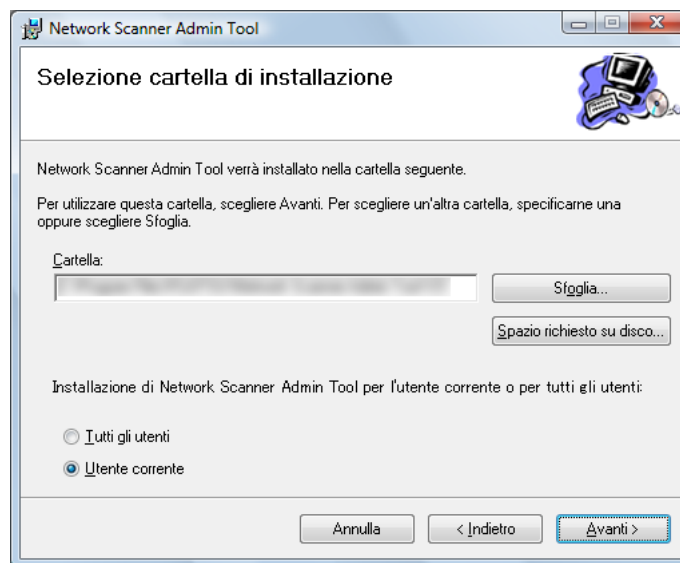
Network Scanner Admin Tool

Selezione cartella di installazione

Network Scanner Admin Tool verrà installato nella cartella seguente.

Per utilizzare questa cartella, scegliere Avanti. Per scegliere un'altra cartella, specificarne una oppure scegliere Sfoglia.

Cartella:

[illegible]

Sfoglia...

Spazio richiesto su disco...

Installazione di Network Scanner Admin Tool per l'utente corrente o per tutti gli utenti:

Tutti gli utenti

Utente corrente

Annulla

< Indietro

Avanti >